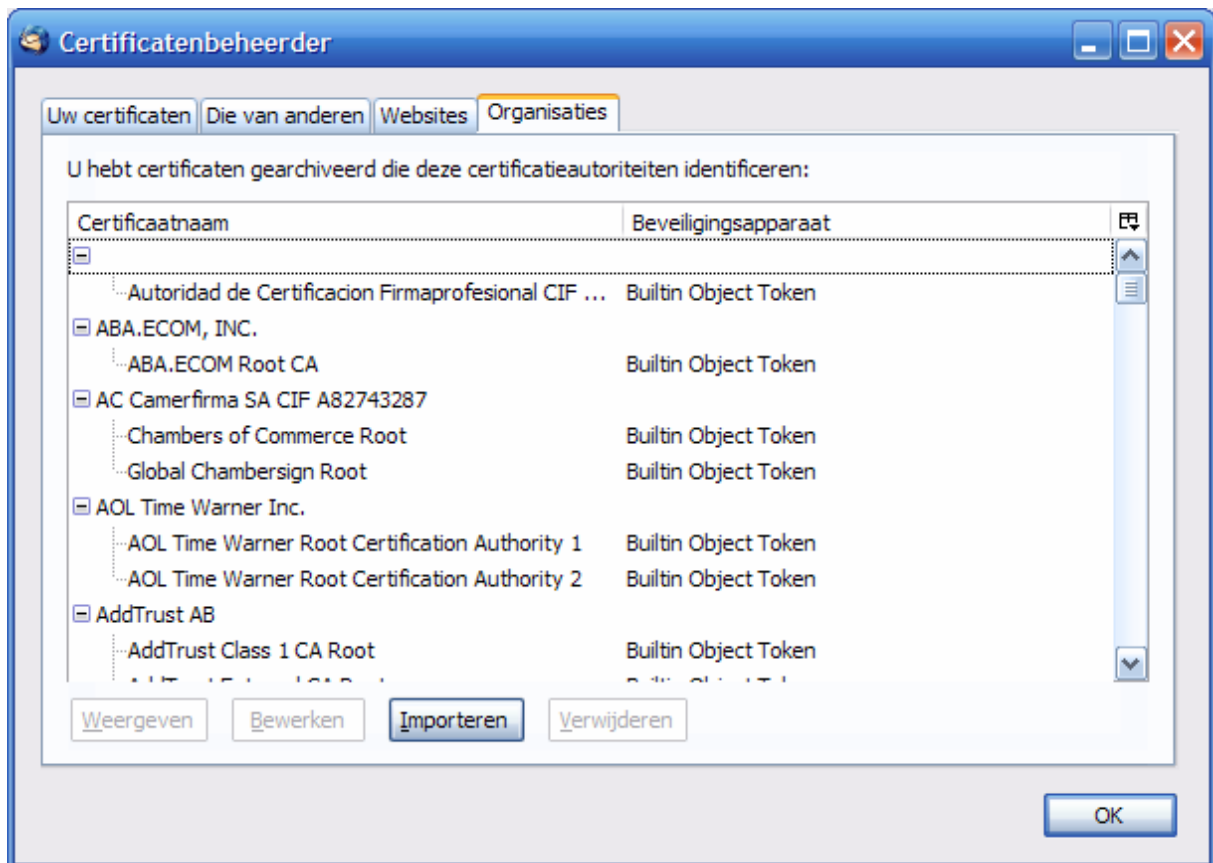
Certificatenbeheerder

Uw certificaten | Die van anderen | Websites | Organisaties

U hebt certificaten gearchiveerd die deze certificatieautoriteiten identificeren:

| Certificaatnaam | Beveiligingsapparaat |
|---|---|
| ⊟ | |
| Autoridad de Certificacion Firmaprofesional CIF ... | Builtin Object Token |
| ⊟ ABA.ECOM, INC. | |
| ABA.ECOM Root CA | Builtin Object Token |
| ⊟ AC Camerfirma SA CIF A82743287 | |
| Chambers of Commerce Root | Builtin Object Token |
| Global Chambersign Root | Builtin Object Token |
| ⊟ AOL Time Warner Inc. | |
| AOL Time Warner Root Certification Authority 1 | Builtin Object Token |
| AOL Time Warner Root Certification Authority 2 | Builtin Object Token |
| ⊟ AddTrust AB | |
| AddTrust Class 1 CA Root | Builtin Object Token |
| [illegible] | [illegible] |

Weergeven  Bewerken  Importeren  Verwijderen

OK